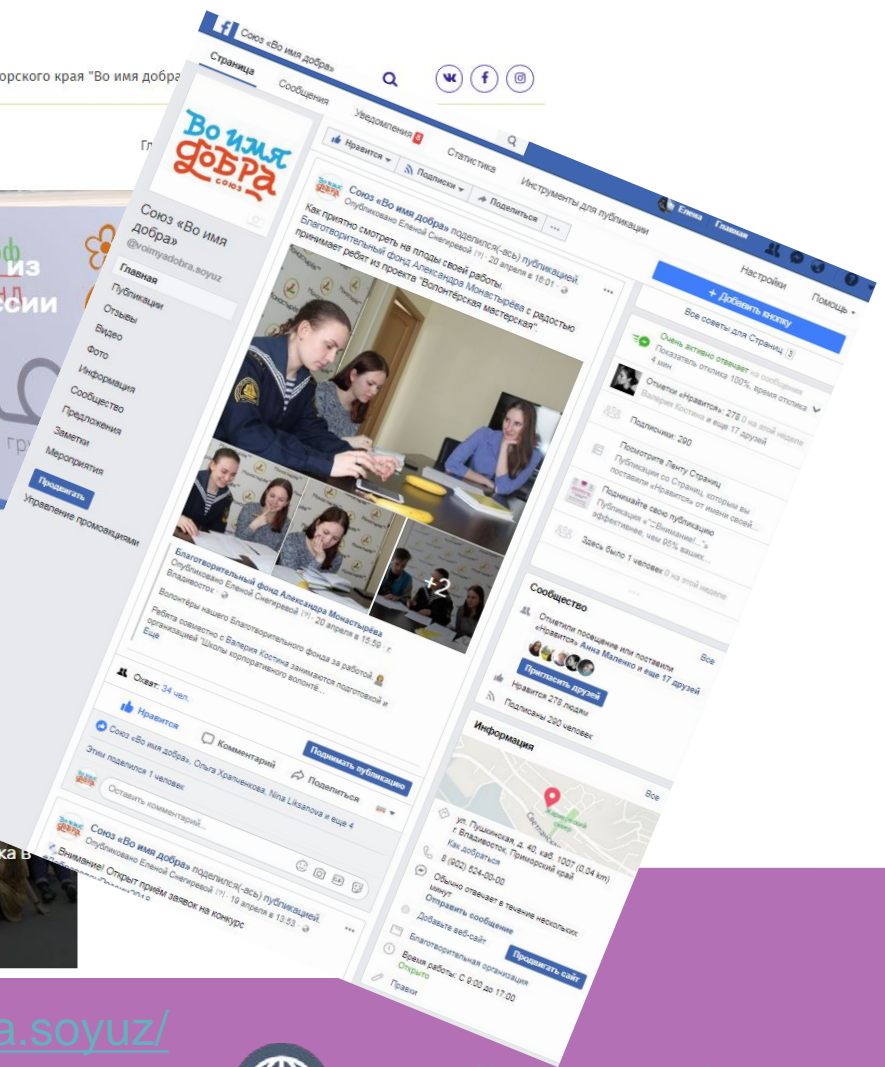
орского края "Во имя добра

Гл

из
сии

гр

ка в

a.soyuz/

Союз «Во имя добра»

Страница Сообщения Уведомления 4 Статистика Инструменты для публикации

Елена Главная

Настройки Помощь

Во имя добра союз

Союз «Во имя добра»
@voimyadobra.soyuz

Главная
Публикации
Отзывы
Видео
Фото
Информация
Сообщество
Предложения
Заметки
Мероприятия

Продвигать

Управление промоакциями

Нравится Подписки Поделиться ...

Союз «Во имя добра» поделился(-ась) публикацией.
Опубликовано Еленой Снегиревой (?) · 20 апреля в 16:01

Как приятно смотреть на плоды своей работы. Благотворительный фонд Александра Монастырёва с радостью принимает ребят из проекта "Волонтёрская мастерская".

+2

Благотворительный фонд Александра Монастырёва
Опубликовано Еленой Снегиревой (?) · 20 апреля в 15:56 · г. Владивосток

Волонтёры нашего Благотворительного фонда за работой.
Ребята совместно с Валерия Костина занимаются подготовкой и организацией "Школы корпоративного волонте...
Еще

Охват: 34 чел.

Нравится Комментарий Поделиться

Поднимать публикацию

Союз «Во имя добра», Ольга Хрътченкова, Nina Liksanova и еще 4

Этим поделился 1 человек

Оставить комментарий...

Союз «Во имя добра» поделился(-ась) публикацией.
Опубликовано Еленой Снегиревой (?) · 19 апреля в 13:53
Внимание! Открыт приём заявок на конкурс

+ Добавить кнопку

Все советы для Страниц 3

Очень активно отвечает на сообщения
Показатель отклика 100%, время отклика 4 мин

Отметки «Нравится»: 278 0 на этой неделе
Валерия Костина и еще 17 друзей

Подписчики: 290

Просмотрите Ленту Страниц
Публикации со Страниц, которым вы поставили «Нравится» от имени своей...

Поднимайте свою публикацию
Публикация «"Внимание!..."» эффективнее, чем 95% ваших...

Здесь было 1 человек 0 на этой неделе

Сообщество

Все

Отметьте посещения или поставьте «Нравится» Анна Маленко и еще 17 друзей

Пригласить друзей

Нравится 278 людям

Подписаны 290 человек

Информация

Все

ул. Пушкинская, д. 40, каб. 1007 (0,04 km)
г. Владивосток, Приморский край
Как добраться

8 (902) 524-00-00

Обычно отвечает в течение нескольких минут
Отправить сообщение

Добавьте веб-сайт

Благотворительная организация

Продвигать сайт

Время работы: С 9:00 до 17:00
Открыто

Правки